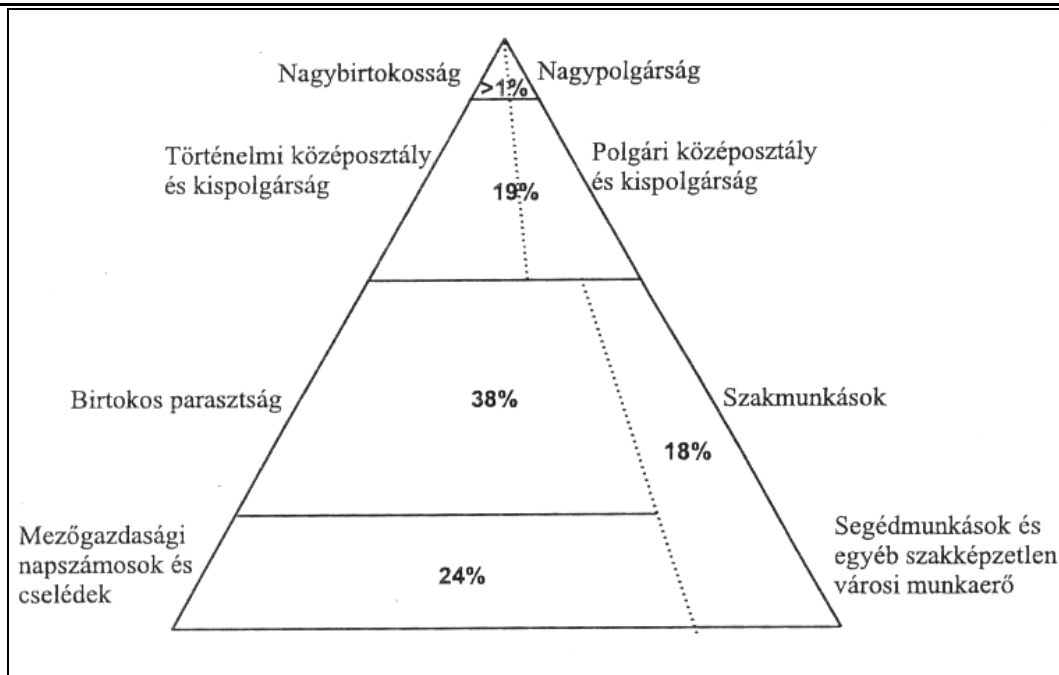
Nagybirtokosság
>1%
Nagypolgárság

Történelmi középosztály és kispolgárság
19%
Polgári középosztály és kispolgárság

Birtokos parasztság
38%
Szakmunkások
18%

Mezőgazdasági napszámosok és cselédek
24%
Segédmunkások és egyéb szakképzetlen városi munkaerő